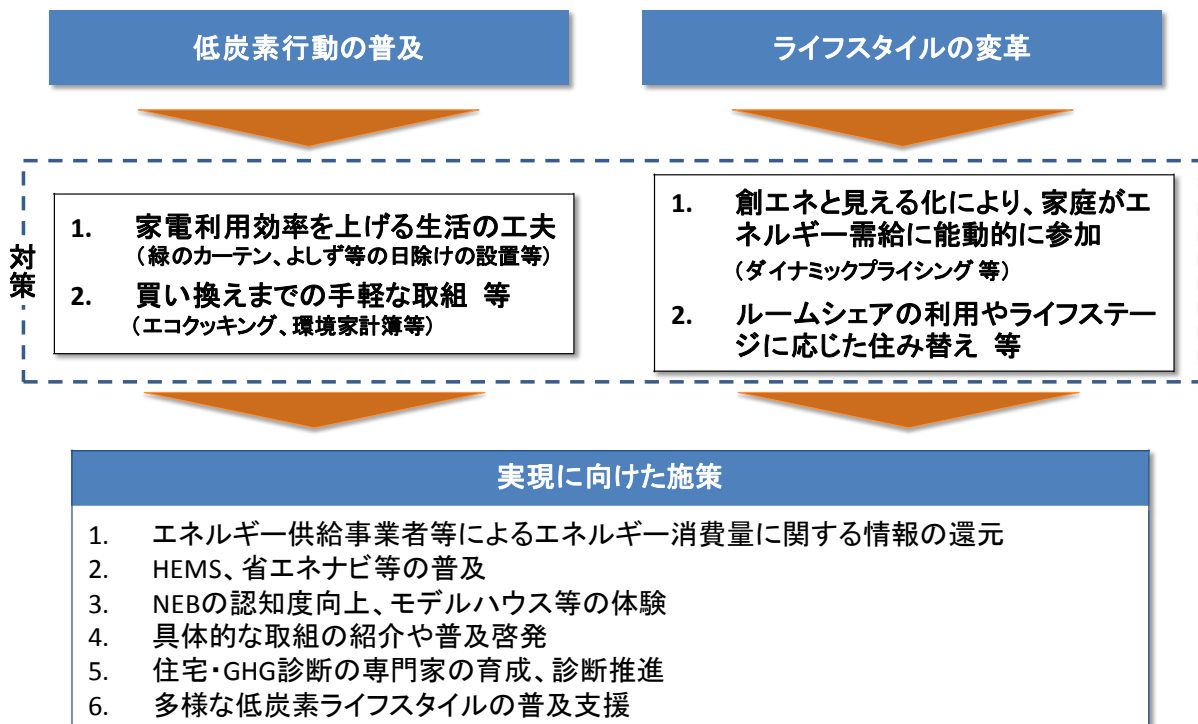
低炭素行動の普及

ライフスタイルの変革

対策

1. 家電利用効率を上げる生活の工夫
（緑のカーテン、よしず等の日除けの設置等）
2. 買い換えまでの手軽な取組 等
（エコクッキング、環境家計簿等）

1. 創エネと見える化により、家庭がエネルギー需給に能動的に参加
（ダイナミックプライシング 等）
2. ルームシェアの利用やライフステージに応じた住み替え 等

実現に向けた施策

1. エネルギー供給事業者等によるエネルギー消費量に関する情報の還元
2. HEMS、省エネナビ等の普及
3. NEBの認知度向上、モデルハウス等の体験
4. 具体的な取組の紹介や普及啓発
5. 住宅・GHG診断の専門家の育成、診断推進
6. 多様な低炭素ライフスタイルの普及支援